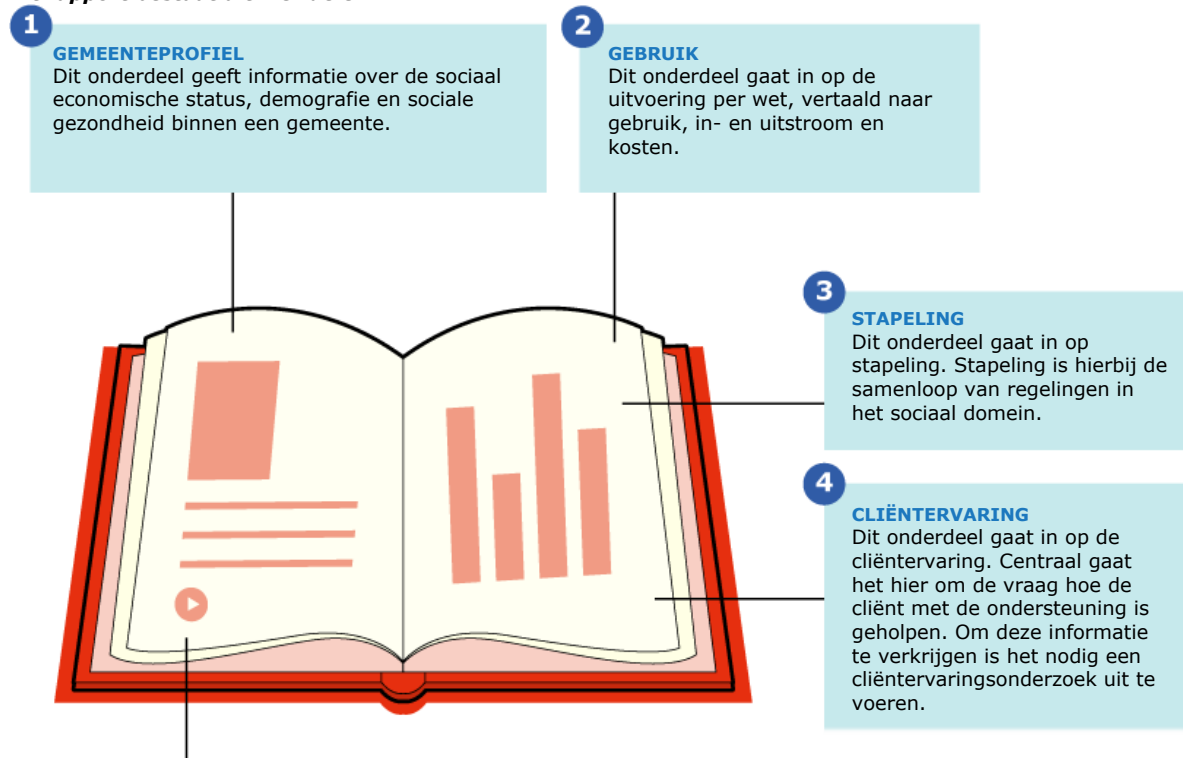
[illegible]

1

GEMEENTEPROFIEL
Dit onderdeel geeft informatie over de sociaal economische status, demografie en sociale gezondheid binnen een gemeente.

2

GEBRUIK
Dit onderdeel gaat in op de uitvoering per wet, vertaald naar gebruik, in- en uitstroom en kosten.

3

STAPELING
Dit onderdeel gaat in op stapeling. Stapeling is hierbij de samenloop van regelingen in het sociaal domein.

4

CLIËNTERVARING
Dit onderdeel gaat in op de cliëntervaring. Centraal gaat het hier om de vraag hoe de cliënt met de ondersteuning is geholpen. Om deze informatie te verkrijgen is het nodig een cliëntervaringsonderzoek uit te voeren.